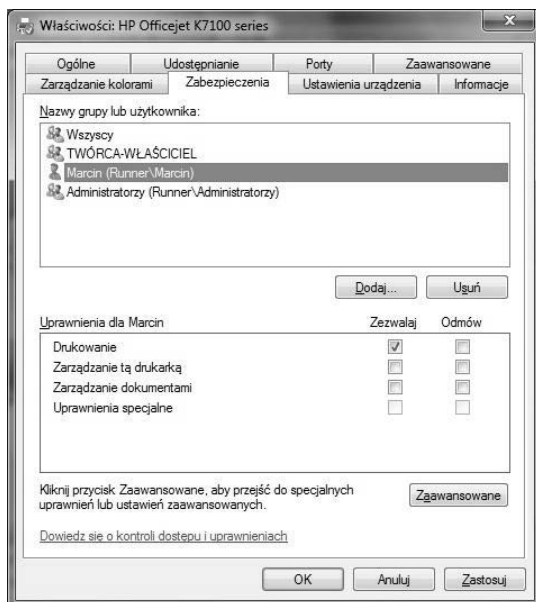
Właściwości: HP Officejet K7100 series

Ogólne | Udostępnianie | Porty | Zaawansowane
Zarządzanie kolorami | Zabezpieczenia | Ustawienia urządzenia | Informacje

Nazwy grupy lub użytkownika:

Wszyscy
TWÓRCA-WŁAŚCICIEL
Marcin (Runner\Marcin)
Administratorzy (Runner\Administratorzy)

Dodaj... | Usuń

| Uprawnienia dla Marcin | Zezwalaj | Odmów |
|---|---|---|
| Drukowanie | ✓ | |
| Zarządzanie tą drukarką | | |
| Zarządzanie dokumentami | | |
| Uprawnienia specjalne | | |

Kliknij przycisk Zaawansowane, aby przejść do specjalnych uprawnień lub ustawień zaawansowanych.

Zaawansowane

Dowiedz się o kontroli dostępu i uprawnieniach

OK | Anuluj | Zastosuj